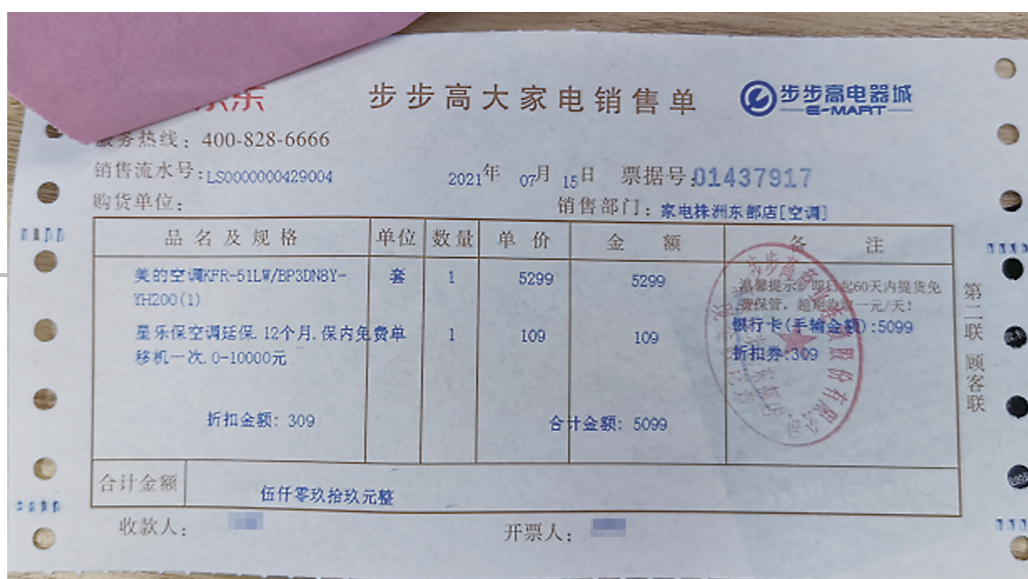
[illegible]乐 步步高大家电销售单 步步高电器城 E-MART

服务热线：400-828-6666

销售流水号：LS0000000429004 2021年 07月 15日 票据号：01437917

购货单位： 销售部门：家电株洲东部店[空调]

| 品名及规格 | 单位 | 数量 | 单价 | 金额 | 备注 |
|---|---|---|---|---|---|
| 美的空调KFR-51LW/BP3DN8Y-YH200(1) | 套 | 1 | 5299 | 5299 | 温馨提示：即日起60天内提货免费保管，超期收取一元/天！ |
| 星乐保空调延保.12个月.保内免费单移机一次.0-10000元 | | 1 | 109 | 109 | 银行卡(手输金额)：5099 折扣券：309 |
| 折扣金额：309 | | | | 合计金额：5099 | |
| 合计金额 | 伍仟零玖拾玖元整 | | | | |

收款人： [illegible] 开票人： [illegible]

第二联 顾客联